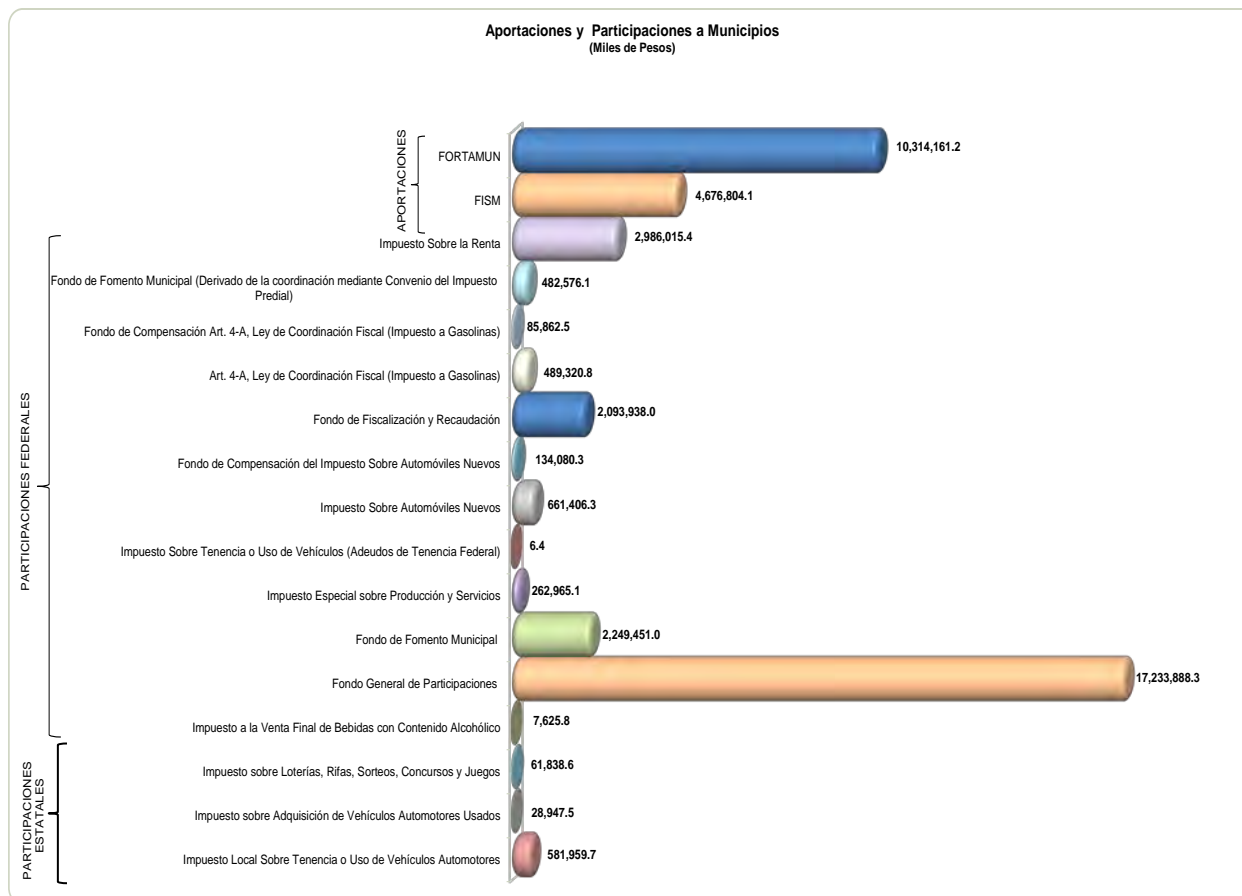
Aportaciones y Participaciones a Municipios
(Miles de Pesos)

APORTACIONES

FORTAMUN 10,314,161.2

FISM 4,676,804.1

PARTICIPACIONES FEDERALES

Impuesto Sobre la Renta 2,986,015.4

Fondo de Fomento Municipal (Derivado de la coordinación mediante Convenio del Impuesto Predial) 482,576.1

Fondo de Compensación Art. 4-A, Ley de Coordinación Fiscal (Impuesto a Gasolinas) 85,862.5

Art. 4-A, Ley de Coordinación Fiscal (Impuesto a Gasolinas) 489,320.8

Fondo de Fiscalización y Recaudación 2,093,938.0

Fondo de Compensación del Impuesto Sobre Automóviles Nuevos 134,080.3

Impuesto Sobre Automóviles Nuevos 661,406.3

Impuesto Sobre Tenencia o Uso de Vehículos (Adeudos de Tenencia Federal) 6.4

Impuesto Especial sobre Producción y Servicios 262,965.1

Fondo de Fomento Municipal 2,249,451.0

Fondo General de Participaciones 17,233,888.3

Impuesto a la Venta Final de Bebidas con Contenido Alcohólico 7,625.8

PARTICIPACIONES ESTATALES

Impuesto sobre Loterías, Rifas, Sorteos, Concursos y Juegos 61,838.6

Impuesto sobre Adquisición de Vehículos Automotores Usados 28,947.5

Impuesto Local Sobre Tenencia o Uso de Vehículos Automotores 581,959.7